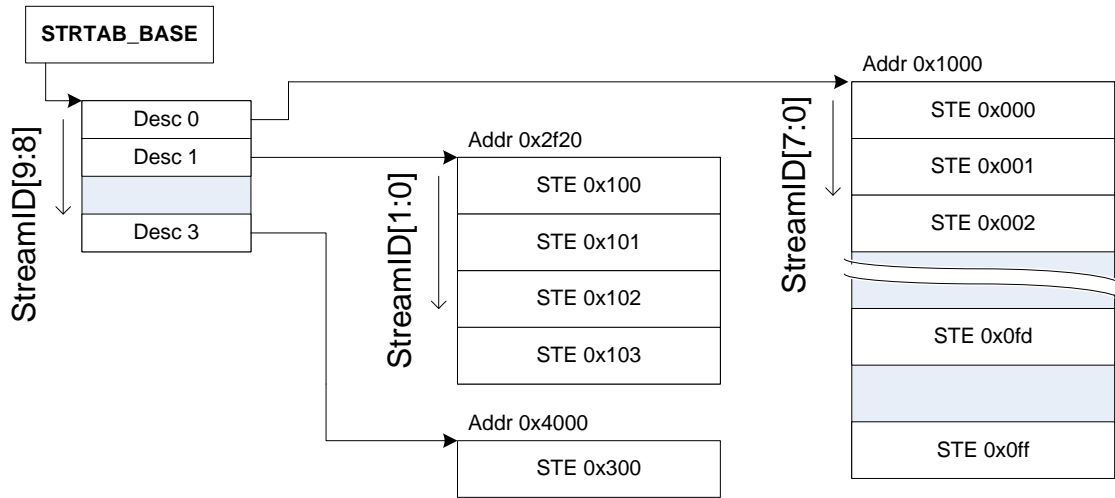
STRTAB_BASE

StreamID[9:8]

Desc 0
Desc 1

Desc 3

Addr 0x2f20

StreamID[1:0]

STE 0x100
STE 0x101
STE 0x102
STE 0x103

Addr 0x4000

STE 0x300

Addr 0x1000

StreamID[7:0]

STE 0x000
STE 0x001
STE 0x002

STE 0x0fd

STE 0x0ff